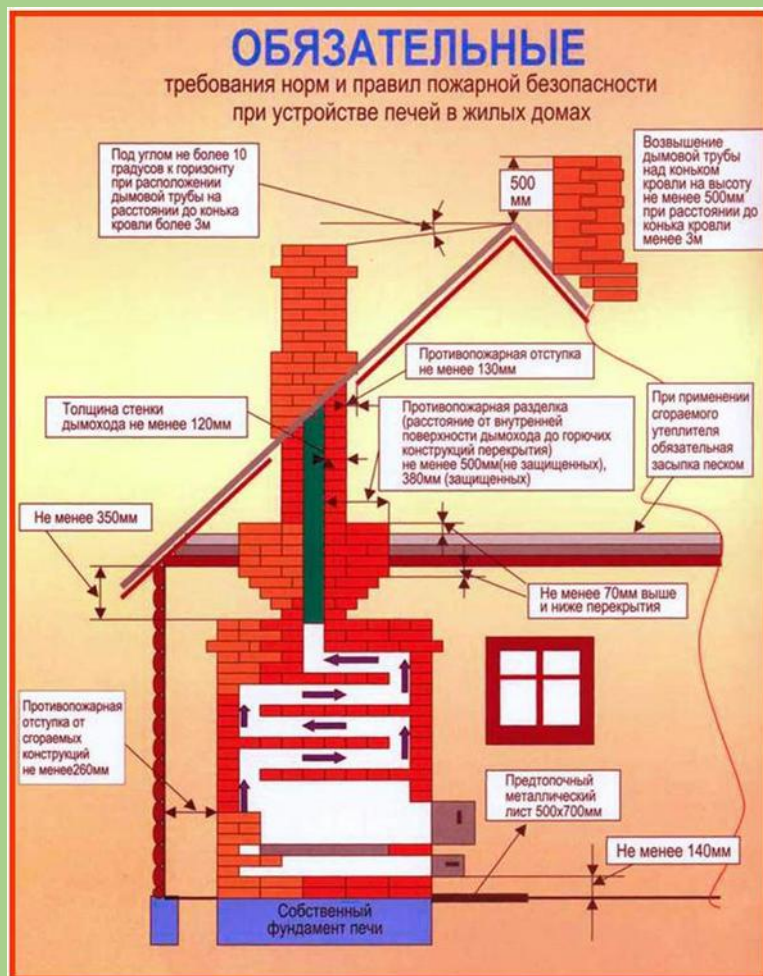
ОБЯЗАТЕЛЬНЫЕ

требования норм и правил пожарной безопасности при устройстве печей в жилых домах

Под углом не более 10 градусов к горизонту при расположении дымовой трубы на расстоянии до конька кровли более 3м

500 мм

Возвышение дымовой трубы над коньком кровли на высоту не менее 500мм при расстоянии до конька кровли менее 3м

Противопожарная отступка не менее 130мм

Толщина стенки дымохода не менее 120мм

Противопожарная разделка (расстояние от внутренней поверхности дымохода до горючих конструкций перекрытия) не менее 500мм(не защищенных), 380мм (защищенных)

При применении сгораемого утеплителя обязательная засыпка песком

Не менее 350мм

Не менее 70мм выше и ниже перекрытия

Противопожарная отступка от сгораемых конструкций не менее260мм

Предтопочный металлический лист 500х700мм

Не менее 140мм

Собственный фундамент печи